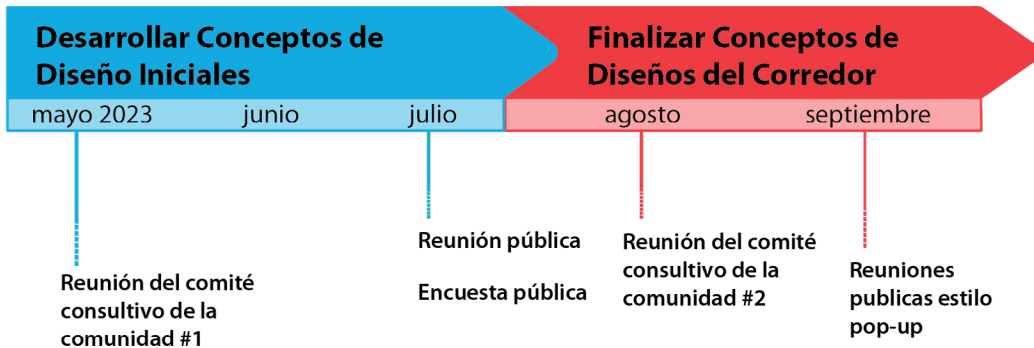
Desarrollar Conceptos de Diseño Iniciales

Finalizar Conceptos de Diseños del Corredor

mayo 2023 junio julio agosto septiembre

Reunión del comité consultivo de la comunidad #1

Reunión pública

Encuesta pública

Reunión del comité consultivo de la comunidad #2

Reuniones publicas estilo pop-up